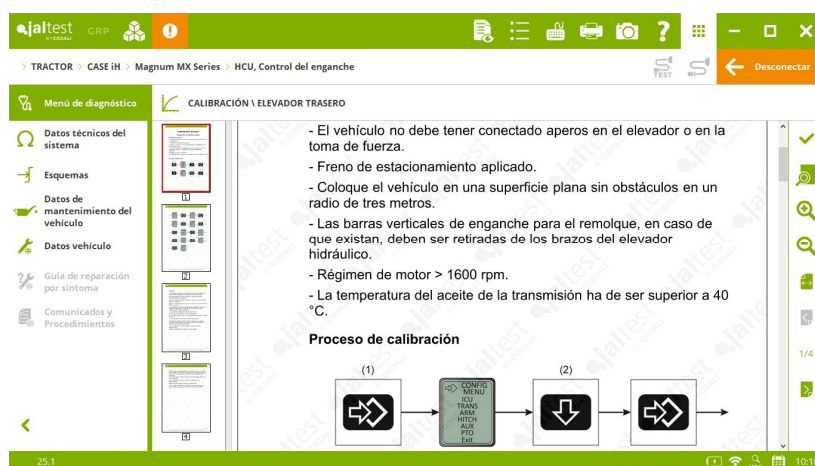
jaltest BY COJALI GRP

> TRACTOR > CASE iH > Magnum MX Series > HCU, Control del enganche

TEST

Desconectar

Menú de diagnóstico

Datos técnicos del sistema

Esquemas

Datos de mantenimiento del vehículo

Datos vehículo

Guía de reparación por síntoma

Comunicados y Procedimientos

CALIBRACIÓN \ ELEVADOR TRASERO

1

2

3

4

- El vehículo no debe tener conectado aperos en el elevador o en la toma de fuerza.

- Freno de estacionamiento aplicado.

- Coloque el vehículo en una superficie plana sin obstáculos en un radio de tres metros.

- Las barras verticales de enganche para el remolque, en caso de que existan, deben ser retiradas de los brazos del elevador hidráulico.

- Régimen de motor > 1600 rpm.

- La temperatura del aceite de la transmisión ha de ser superior a 40 °C.

Proceso de calibración

(1)

CONFIG MENU ICU TRANS ARM HITCH AUX PTO Exit

(2)

1/4

25.1

10:1